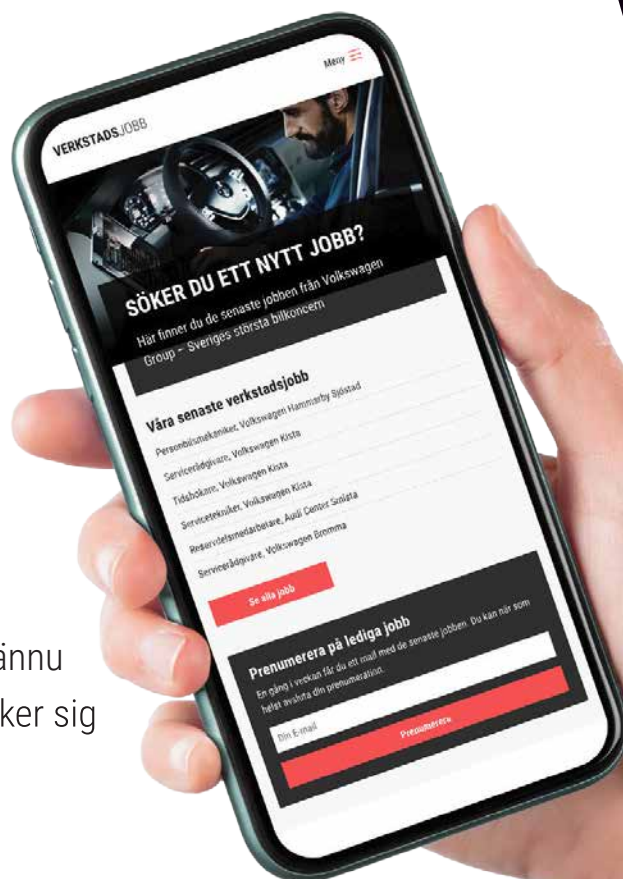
ännu
ker sig

VERKSTADSJOBB

Meny

SÖKER DU ETT NYTT JOBB?

Här finner du de senaste jobben från Volkswagen Group – Sveriges största bilkoncern

Våra senaste verkstadsjobb

Personbilstekniker, Volkswagen Hammarby Sjöstad

Servicerådgivare, Volkswagen Kista

Tidsbokare, Volkswagen Kista

Servicetekniker, Volkswagen Kista

Reservdelsmedarbetare, Audi Center Snösta

Servicerådgivare, Volkswagen Bromma

Se alla jobb

Prenumerera på lediga jobb

En gång i veckan får du ett mail med de senaste jobben. Du kan när som helst avsluta din prenumeration.

Din E-mail

Prenumerera